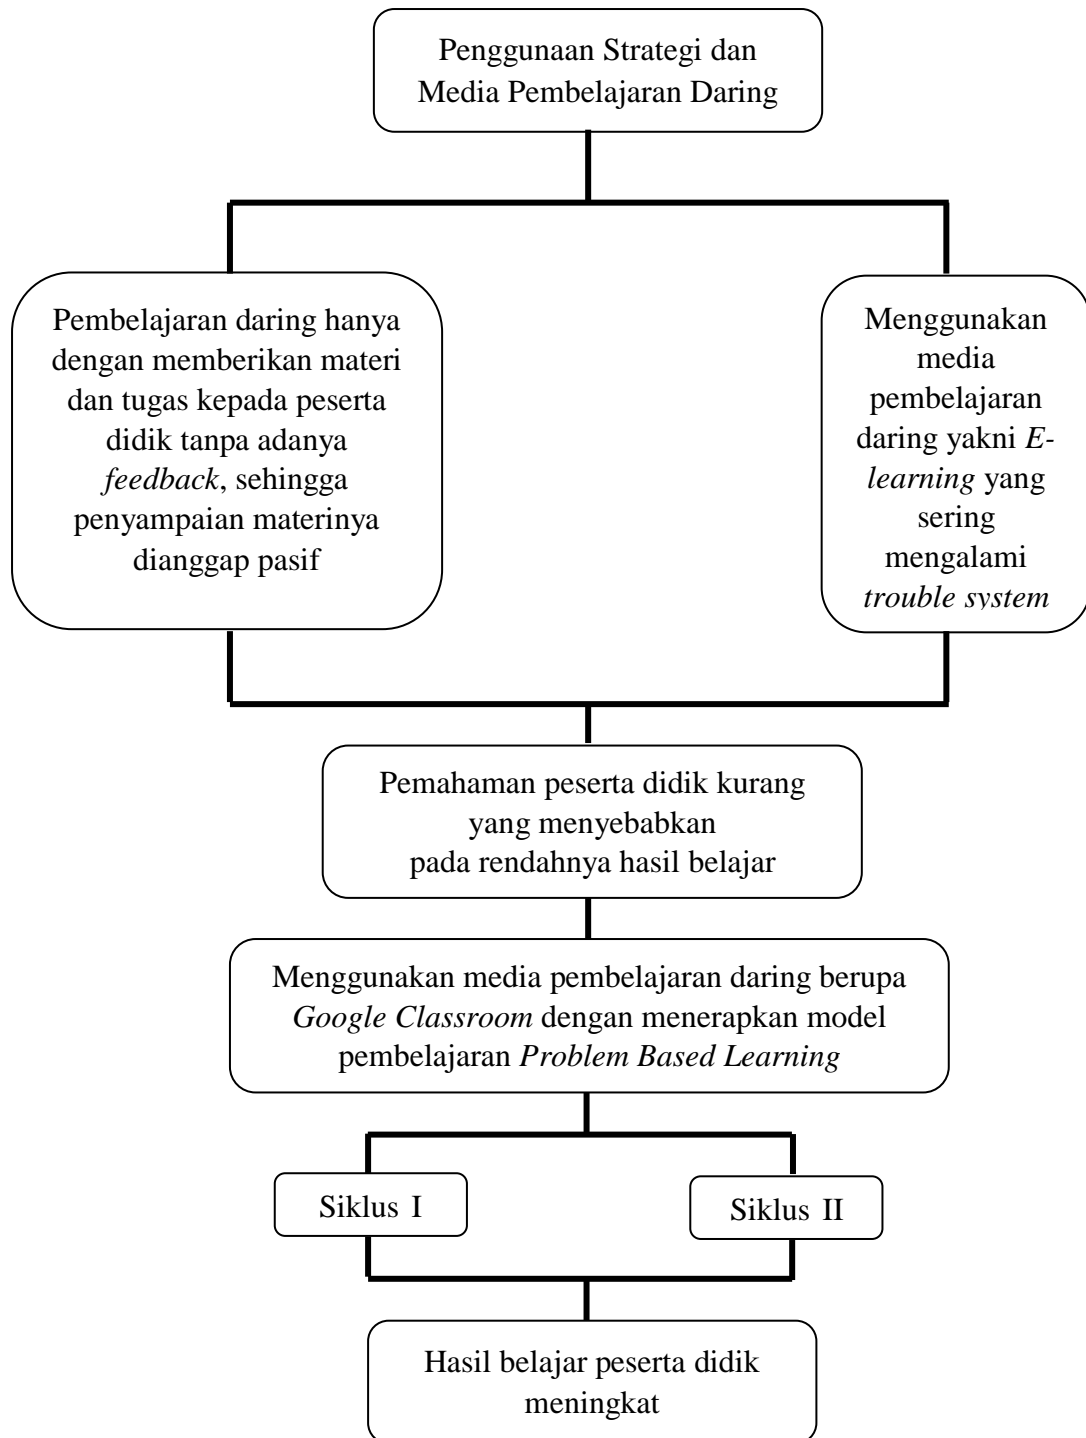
Penggunaan Strategi dan Media Pembelajaran Daring

Pembelajaran daring hanya dengan memberikan materi dan tugas kepada peserta didik tanpa adanya *feedback*, sehingga penyampaian materinya dianggap pasif

Menggunakan media pembelajaran daring yakni *E-learning* yang sering mengalami *trouble system*

Pemahaman peserta didik kurang yang menyebabkan pada rendahnya hasil belajar

Menggunakan media pembelajaran daring berupa *Google Classroom* dengan menerapkan model pembelajaran *Problem Based Learning*

Siklus I

Siklus II

Hasil belajar peserta didik meningkat